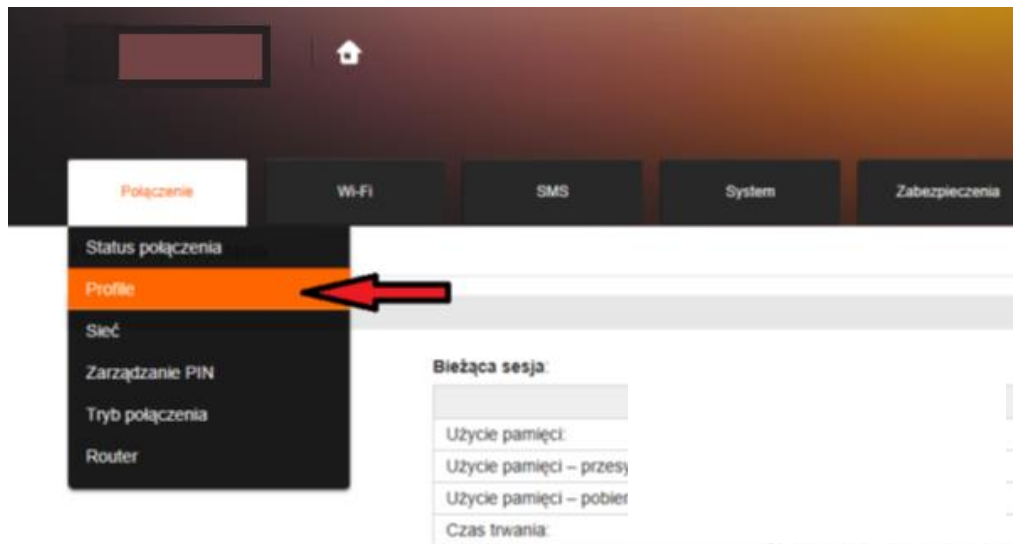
Połączenie

Wi-Fi

SMS

System

Zabezpieczenia

Status połączenia

Profile

Sieć

Zarządzanie PIN

Tryb połączenia

Router

Bieżąca sesja:

Użycie pamięci:

Użycie pamięci – przesy

Użycie pamięci – pobier

Czas trwania: